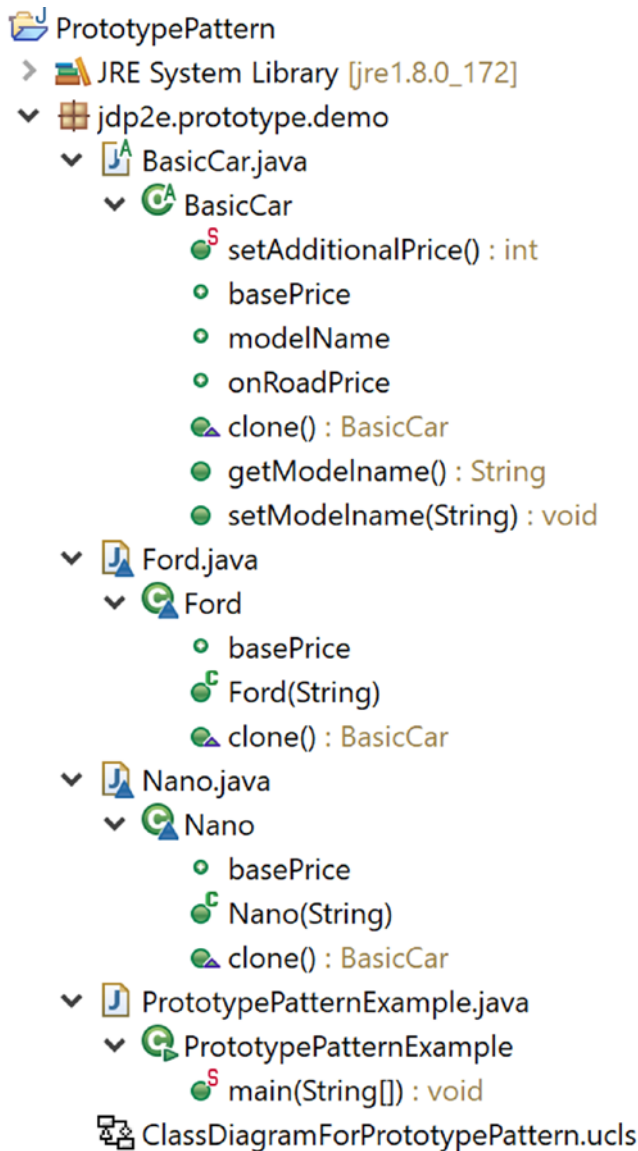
PrototypePattern
JRE System Library [jre1.8.0_172]
jdp2e.prototype.demo
BasicCar.java
BasicCar
setAdditionalPrice() : int
basePrice
modelName
onRoadPrice
clone() : BasicCar
getModelname() : String
setModelname(String) : void
Ford.java
Ford
basePrice
Ford(String)
clone() : BasicCar
Nano.java
Nano
basePrice
Nano(String)
clone() : BasicCar
PrototypePatternExample.java
PrototypePatternExample
main(String[]) : void
ClassDiagramForPrototypePattern.ucls